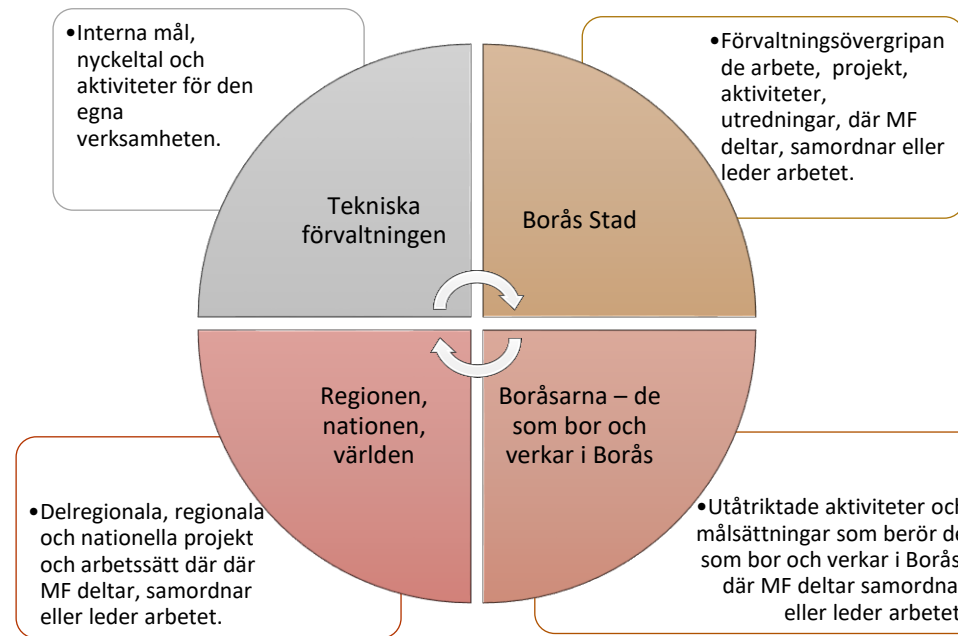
•Interna mål, nyckeltal och aktiviteter för den egna verksamheten.

•Förvaltningsövergripande arbete, projekt, aktiviteter, utredningar, där MF deltar, samordnar eller leder arbetet.

Tekniska förvaltningen

Borås Stad

Regionen, nationen, världen

Boråsarna – de som bor och verkar i Borås

•Delregionala, regionala och nationella projekt och arbetssätt där där MF deltar, samordnar eller leder arbetet.

•Utåtriktade aktiviteter och målsättningar som berör de som bor och verkar i Borås där MF deltar samordnar eller leder arbetet